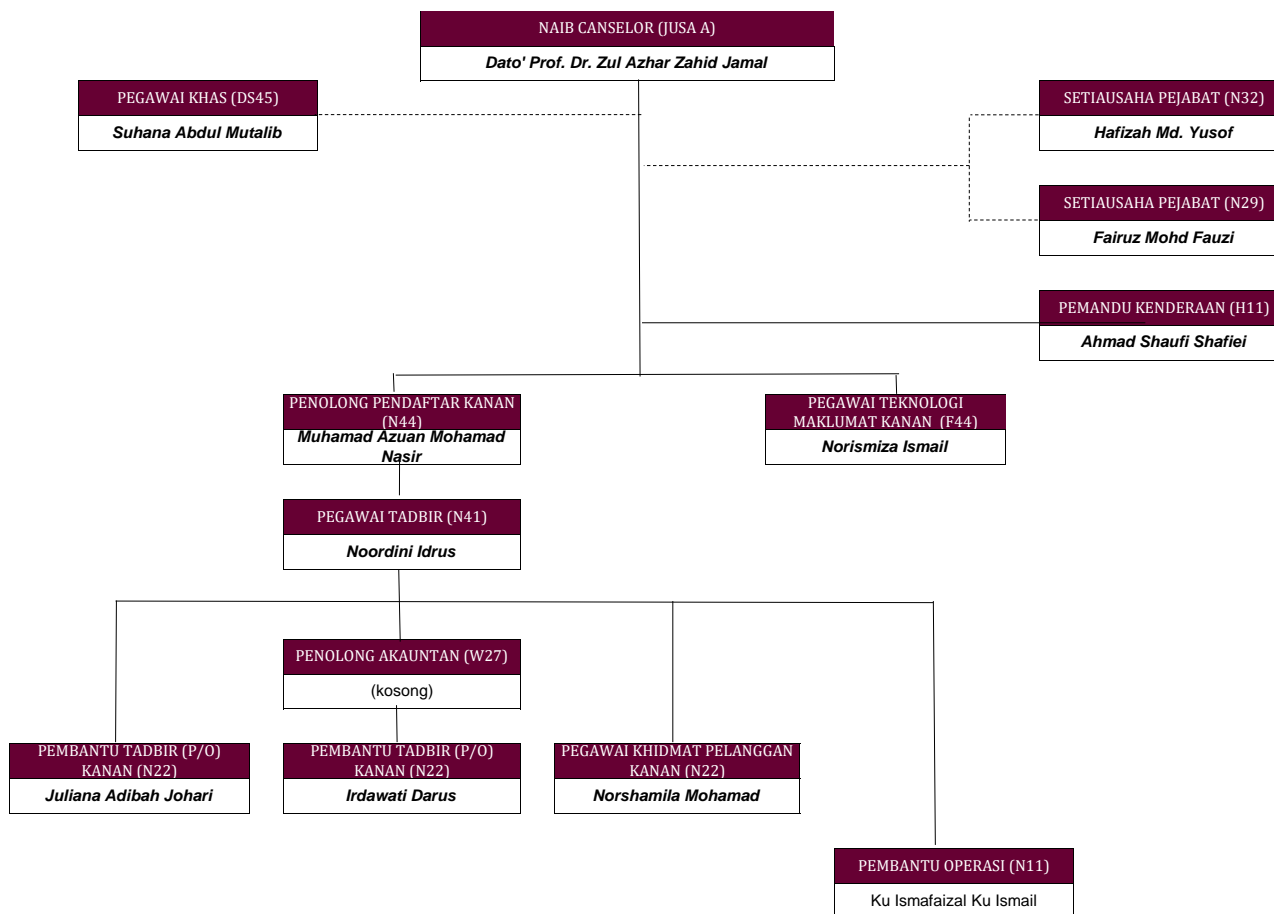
NAIB CANSELOR (JUSA A)
Dato' Prof. Dr. Zul Azhar Zahid Jamal

PEGAWAI KHAS (DS45)
Suhana Abdul Mutalib

SETIAUSAHA PEJABAT (N32)
Hafizah Md. Yusof

SETIAUSAHA PEJABAT (N29)
Fairuz Mohd Fauzi

PEMANDU KENDERAAN (H11)
Ahmad Shaufi Shafiei

PENOLONG PENDAFTAR KANAN (N44)
Muhamad Azuan Mohamad Nasir

PEGAWAI TEKNOLOGI MAKLUMAT KANAN (F44)
Norismiza Ismail

PEGAWAI TADBIR (N41)
Noordini Idrus

PENOLONG AKAUNTAN (W27)
(kosong)

PEMBANTU TADBIR (P/O) KANAN (N22)
Juliana Adibah Johari

PEMBANTU TADBIR (P/O) KANAN (N22)
Irdawati Darus

PEGAWAI KHIDMAT PELANGGAN KANAN (N22)
Norshamila Mohamad

PEMBANTU OPERASI (N11)
Ku Ismafaizal Ku Ismail